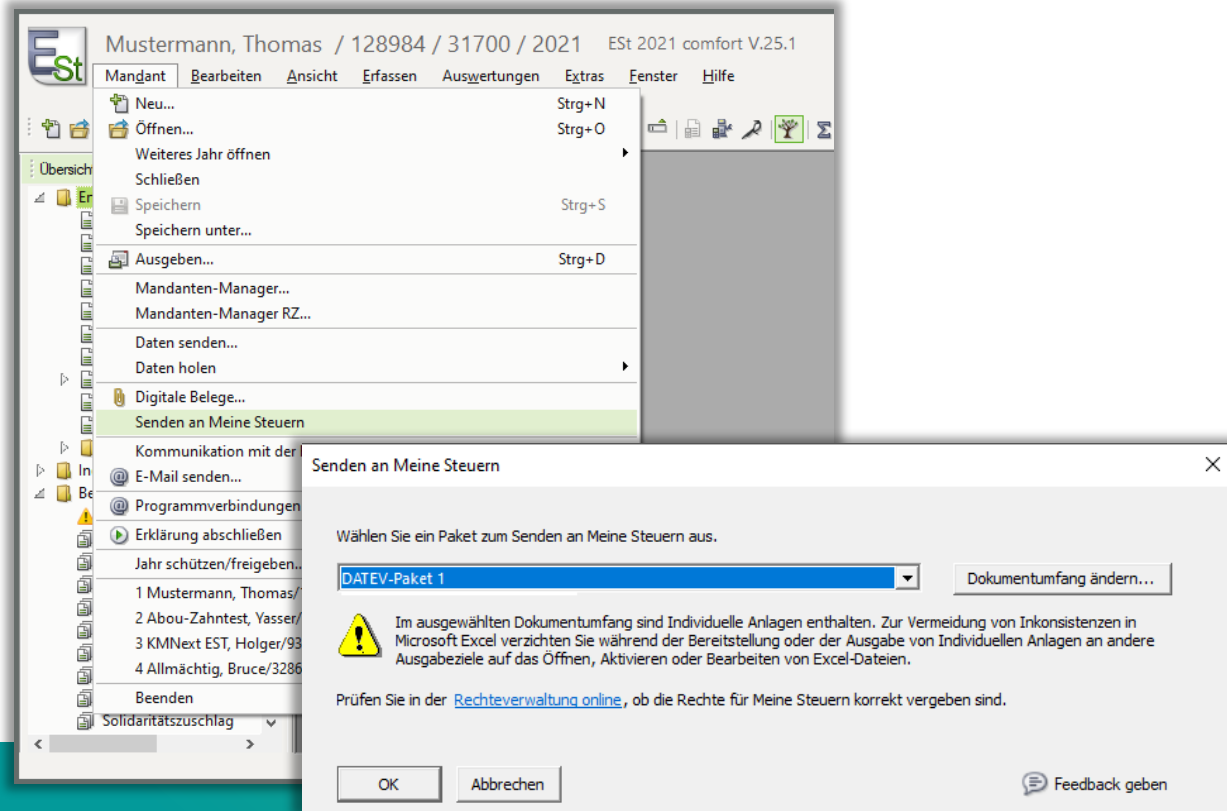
ESt Mustermann, Thomas / 128984 / 31700 / 2021 ESt 2021 comfort V.25.1

Mandant Bearbeiten Ansicht Erfassen Auswertungen Extras Fenster Hilfe

Übersich
Er
In
Be
Solidaritätszuschlag

Neu... Strg+N
Öffnen... Strg+O
Weiteres Jahr öffnen
Schließen
Speichern Strg+S
Speichern unter...
Ausgeben... Strg+D
Mandanten-Manager...
Mandanten-Manager RZ...
Daten senden...
Daten holen
Digitale Belege...
Senden an Meine Steuern
Kommunikation mit der
E-Mail senden...
Programmverbindungen
Erklärung abschließen
Jahr schützen/freigeben...
1 Mustermann, Thomas/
2 Abou-Zahntest, Yasser/
3 KMNext EST, Holger/93
4 Allmächtig, Bruce/3286
Beenden

Senden an Meine Steuern

Wählen Sie ein Paket zum Senden an Meine Steuern aus.

DATEV-Paket 1

Dokumentumfang ändern...

Im ausgewählten Dokumentumfang sind Individuelle Anlagen enthalten. Zur Vermeidung von Inkonsistenzen in Microsoft Excel verzichten Sie während der Bereitstellung oder der Ausgabe von Individuellen Anlagen an andere Ausgabeziele auf das Öffnen, Aktivieren oder Bearbeiten von Excel-Dateien.

Prüfen Sie in der Rechteverwaltung online, ob die Rechte für Meine Steuern korrekt vergeben sind.

OK

Abbrechen

Feedback geben